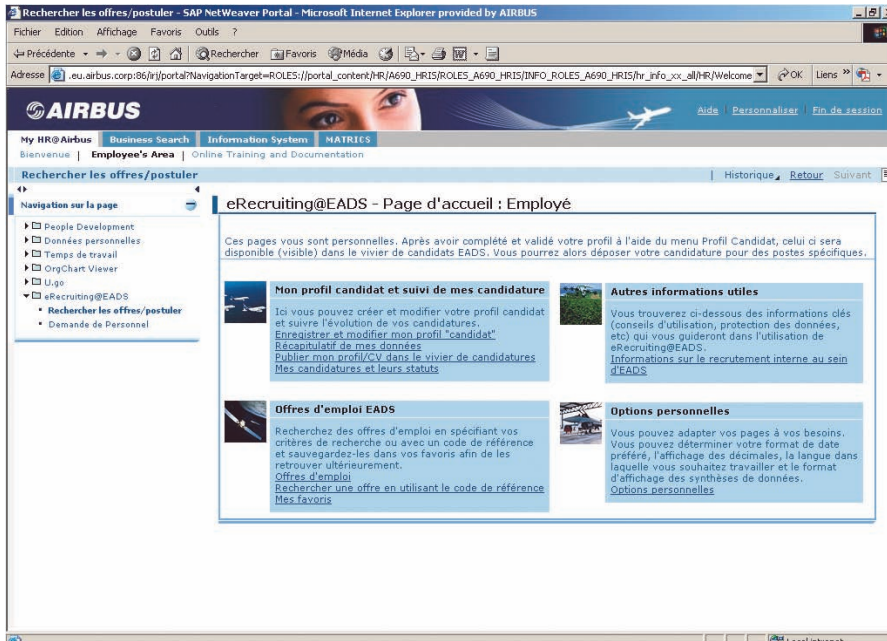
Rechercher les offres/postuler - SAP NetWeaver Portal - Microsoft Internet Explorer provided by AIRBUS

Fichier Edition Affichage Favoris Outils ?

Précédente Rechercher Favoris Média

Adresse .eu.airbus.corp:86/irj/portal?NavigationTarget=ROLES://portal_content/HR/A690_HRIS/ROLES_A690_HRIS/INFO_ROLES_A690_HRIS/hr_info_xx_all/HR/Welcome OK Liens

AIRBUS

Aide | Personnaliser | Fin de session

My HR@Airbus Business Search Information System MATRICS

Bienvenue | Employee's Area | Online Training and Documentation

Rechercher les offres/postuler

| Historique Retour Suivant

Navigation sur la page

People Development
Données personnelles
Temps de travail
OrgChart Viewer
U.go
eRecruiting@EADS
Rechercher les offres/postuler
Demande de Personnel

eRecruiting@EADS - Page d'accueil : Employé

Ces pages vous sont personnelles. Après avoir complété et validé votre profil à l'aide du menu Profil Candidat, celui ci sera disponible (visible) dans le vivier de candidats EADS. Vous pourrez alors déposer votre candidature pour des postes spécifiques.

Mon profil candidat et suivi de mes candidature

Ici vous pouvez créer et modifier votre profil candidat et suivre l'évolution de vos candidatures.
Enregistrer et modifier mon profil "candidat"
Récapitulatif de mes données
Publier mon profil/CV dans le vivier de candidatures
Mes candidatures et leurs statuts

Autres informations utiles

Vous trouverez ci-dessous des informations clés (conseils d'utilisation, protection des données, etc) qui vous guideront dans l'utilisation de eRecruiting@EADS.
Informations sur le recrutement interne au sein d'EADS

Offres d'emploi EADS

Recherchez des offres d'emploi en spécifiant vos critères de recherche ou avec un code de référence et sauvegardez-les dans vos favoris afin de les retrouver ultérieurement.
Offres d'emploi
Rechercher une offre en utilisant le code de référence
Mes favoris

Options personnelles

Vous pouvez adapter vos pages à vos besoins. Vous pouvez déterminer votre format de date préféré, l'affichage des décimales, la langue dans laquelle vous souhaitez travailler et le format d'affichage des synthèses de données.
Options personnelles

Local intranet